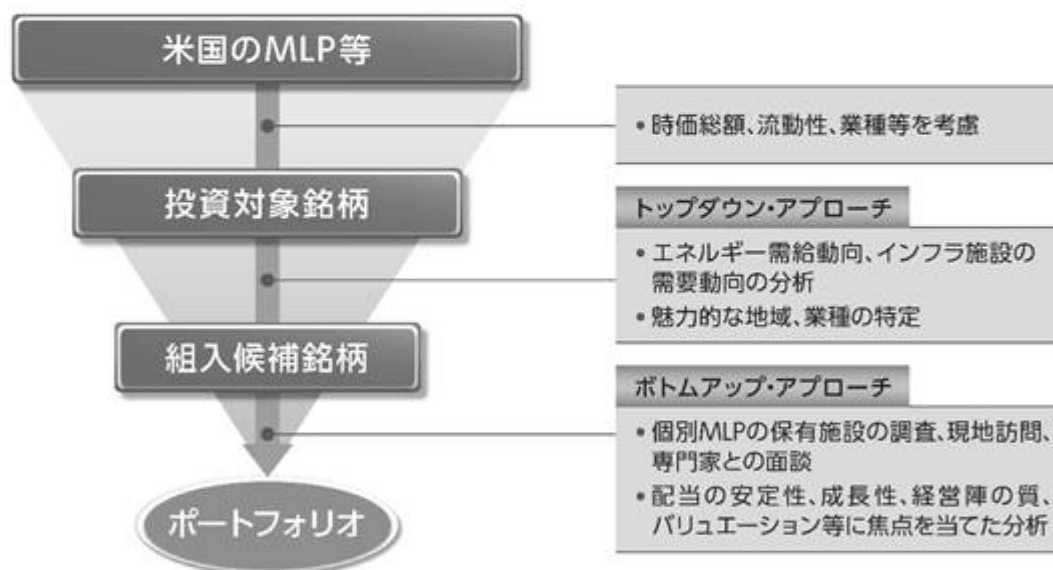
米国のMLP等

• 時価総額、流動性、業種等を考慮

投資対象銘柄

トップダウン・アプローチ

• エネルギー需給動向、インフラ施設の需要動向の分析
• 魅力的な地域、業種の特定

組入候補銘柄

ボトムアップ・アプローチ

• 個別MLPの保有施設の調査、現地訪問、専門家との面談
• 配当の安定性、成長性、経営陣の質、バリュエーション等に焦点を当てた分析

ポートフォリオ